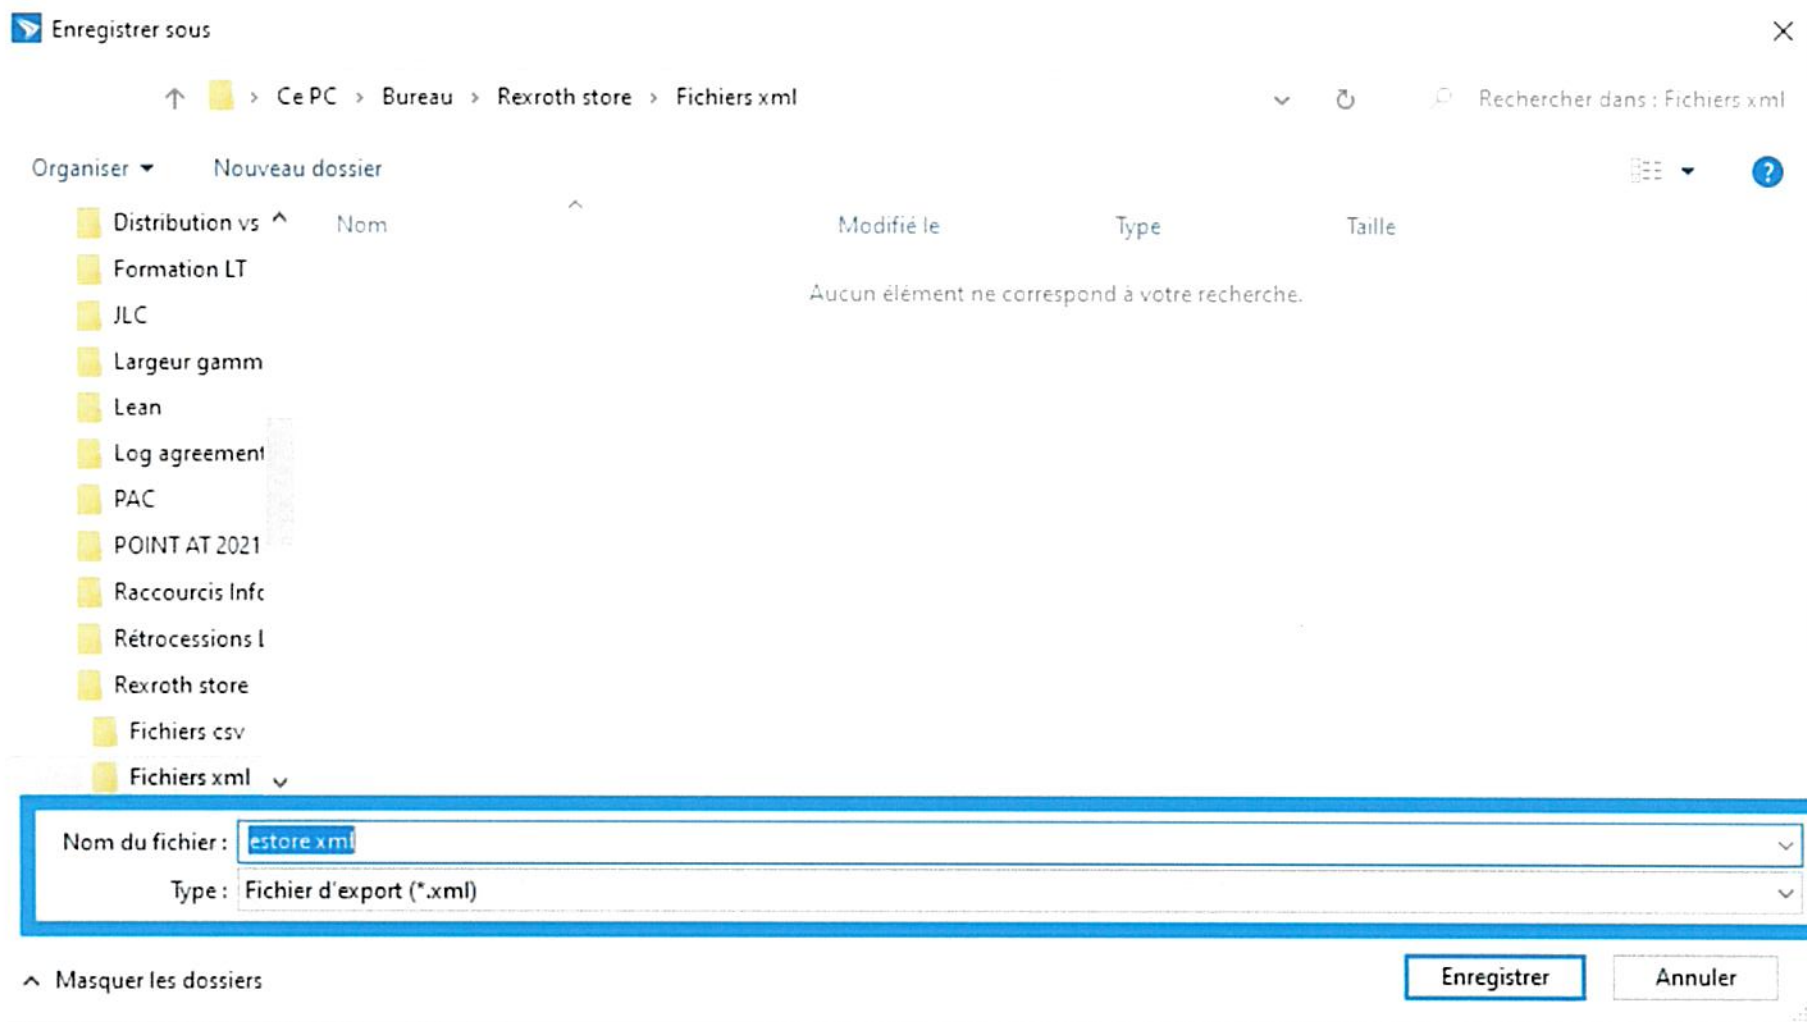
Enregistrer sous

Ce PC > Bureau > Rexroth store > Fichiers xml

Rechercher dans : Fichiers xml

Organiser ▾ Nouveau dossier

Distribution vs
Formation LT
JLC
Largeur gamm
Lean
Log agreement
PAC
POINT AT 2021
Raccourcis Infc
Rétrocessions l
Rexroth store
Fichiers csv
Fichiers xml

| Nom | Modifié le | Type | Taille |
|---|---|---|---|

Aucun élément ne correspond à votre recherche.

Nom du fichier : estore xml

Type : Fichier d'export (*.xml)

Masquer les dossiers

Enregistrer Annuler